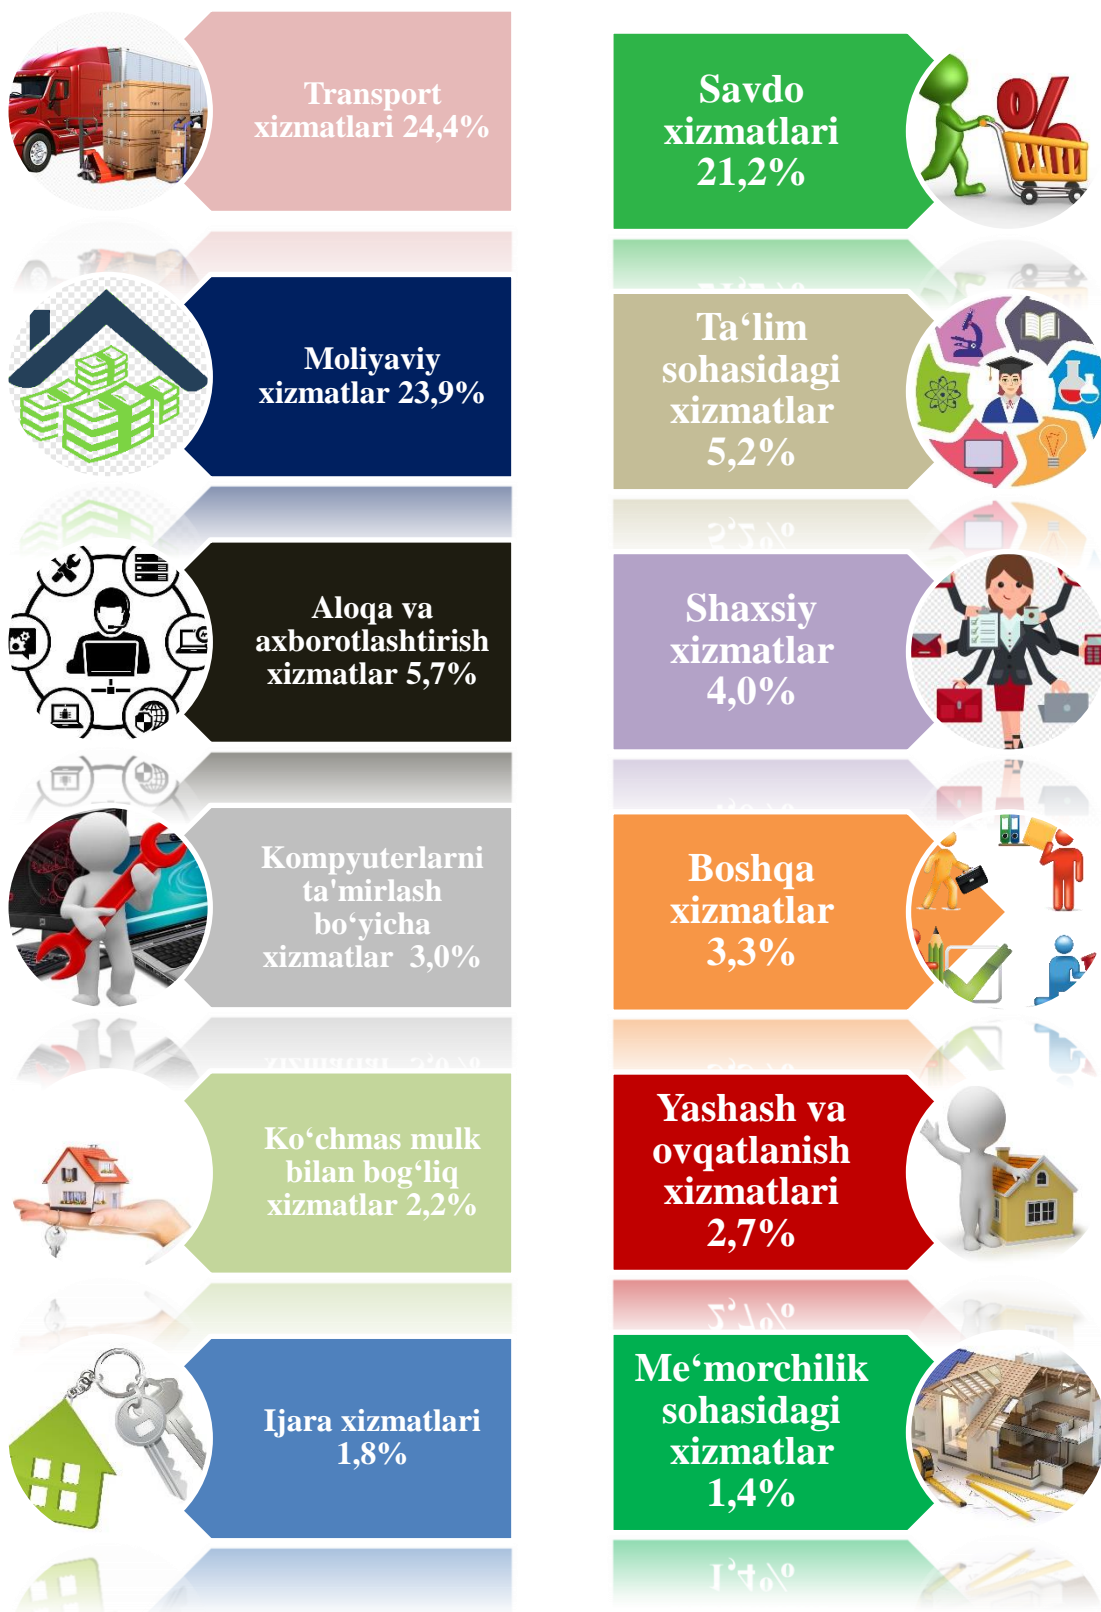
Transport xizmatlari 24,4%

Savdo xizmatlari 21,2%

Moliyaviy xizmatlar 23,9%

Ta‘lim sohasidagi xizmatlar 5,2%

Aloqa va axborotlashtirish xizmatlar 5,7%

Shaxsiy xizmatlar 4,0%

Kompyuterlarni ta'mirlash bo‘yicha xizmatlar 3,0%

Boshqa xizmatlar 3,3%

Ko‘chmas mulk bilan bog‘liq xizmatlar 2,2%

Yashash va ovqatlanish xizmatlari 2,7%

Ijara xizmatlari 1,8%

Me‘morchilik sohasidagi xizmatlar 1,4%